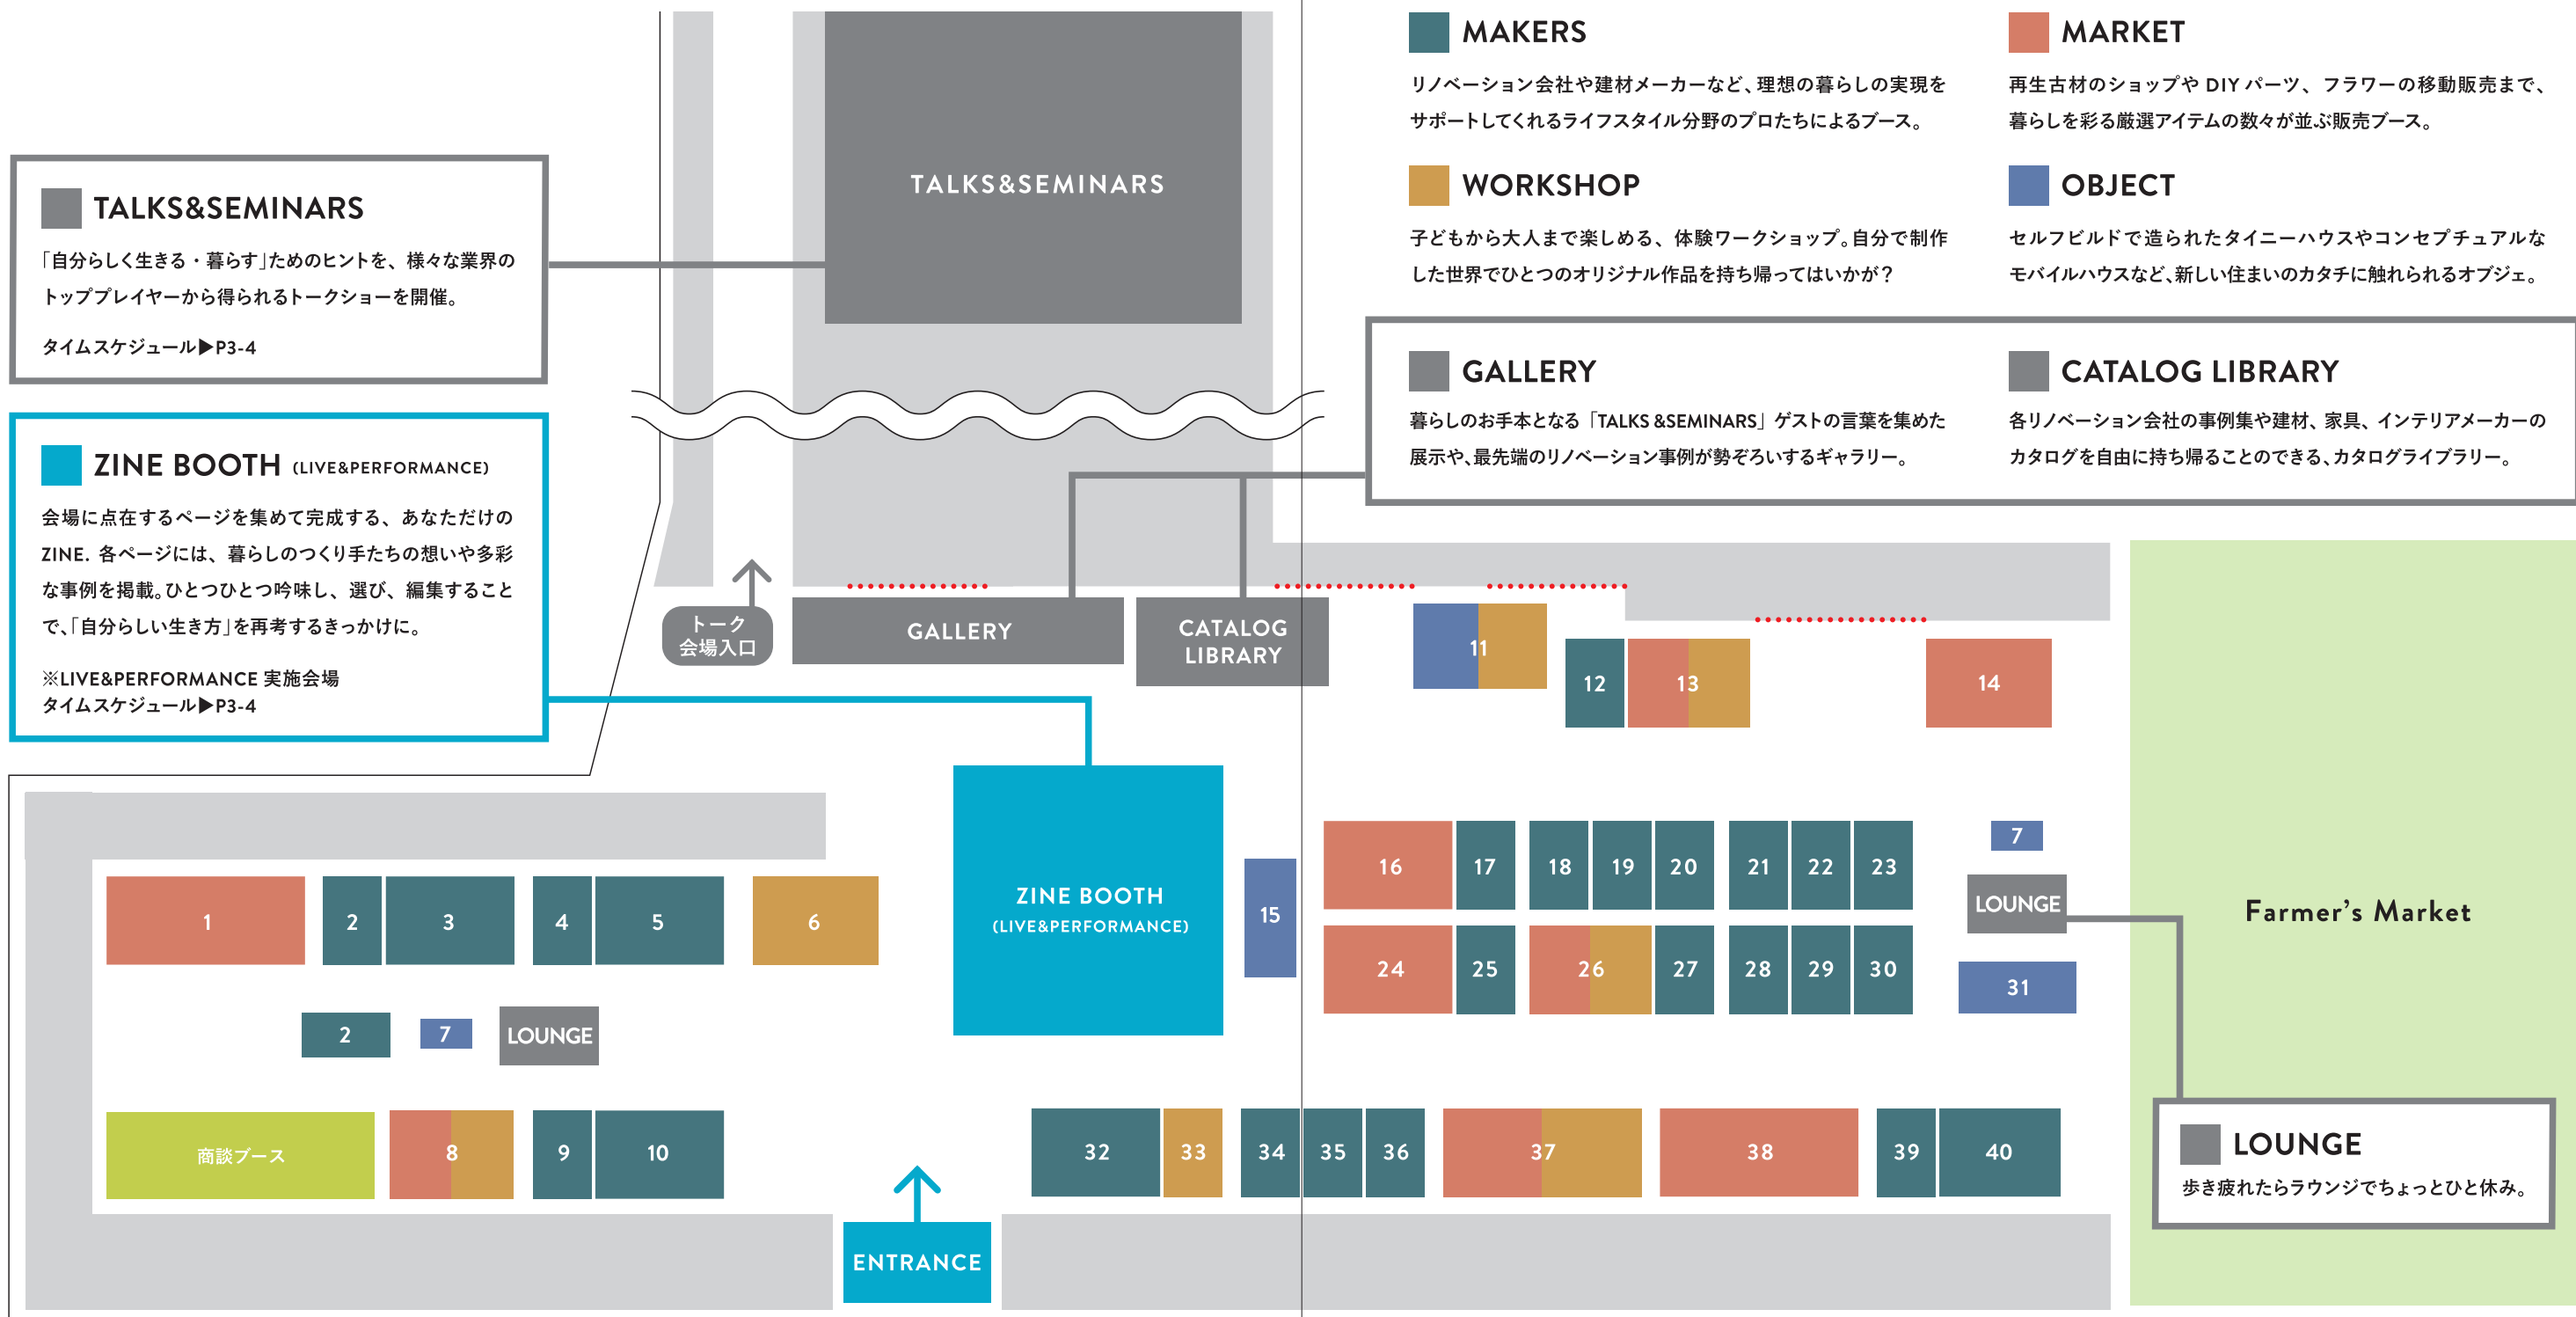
TALKS&SEMINARS
「自分らしく生きる・暮らす」ためのヒントを、様々な業界のトッププレイヤーから得られるトークショーを開催。
タイムスケジュール▶P3-4

ZINE BOOTH (LIVE&PERFORMANCE)
会場に点在するページを集めて完成する、あなただけのZINE. 各ページには、暮らしのつくり手たちの想いや多彩な事例を掲載。ひとつひとつ吟味し、選び、編集することで、「自分らしい生き方」を再考するきっかけに。
※LIVE&PERFORMANCE 実施会場
タイムスケジュール▶P3-4

TALKS&SEMINARS

MAKERS
リノベーション会社や建材メーカーなど、理想の暮らしの実現をサポートしてくれるライフスタイル分野のプロたちによるブース。

MARKET
再生古材のショップや DIY パーツ、フラワーの移動販売まで、暮らしを彩る厳選アイテムの数々が並ぶ販売ブース。

WORKSHOP
子どもから大人まで楽しめる、体験ワークショップ。自分で制作した世界でひとつのオリジナル作品を持ち帰ってはいかが？

OBJECT
セルフビルドで造られたタイニーハウスやコンセプチュアルなモバイルハウスなど、新しい住まいのカタチに触れられるオブジェ。

GALLERY
暮らしのお手本となる「TALKS &SEMINARS」ゲストの言葉を集めた展示や、最先端のリノベーション事例が勢ぞろいするギャラリー。

CATALOG LIBRARY
各リノベーション会社の事例集や建材、家具、インテリアメーカーのカタログを自由に持ち帰ることのできる、カタログライブラリー。

トーク会場入口
GALLERY
CATALOG LIBRARY
11
12
13
14
ZINE BOOTH (LIVE&PERFORMANCE)
15
16 17 18 19 20 21 22 23
7
LOUNGE
24 25 26 27 28 29 30
31
Farmer's Market
1 2 3 4 5 6
2 7 LOUNGE
商談ブース 8 9 10
ENTRANCE
32 33 34 35 36 37 38 39 40

LOUNGE
歩き疲れたらラウンジでちょっとひと休み。